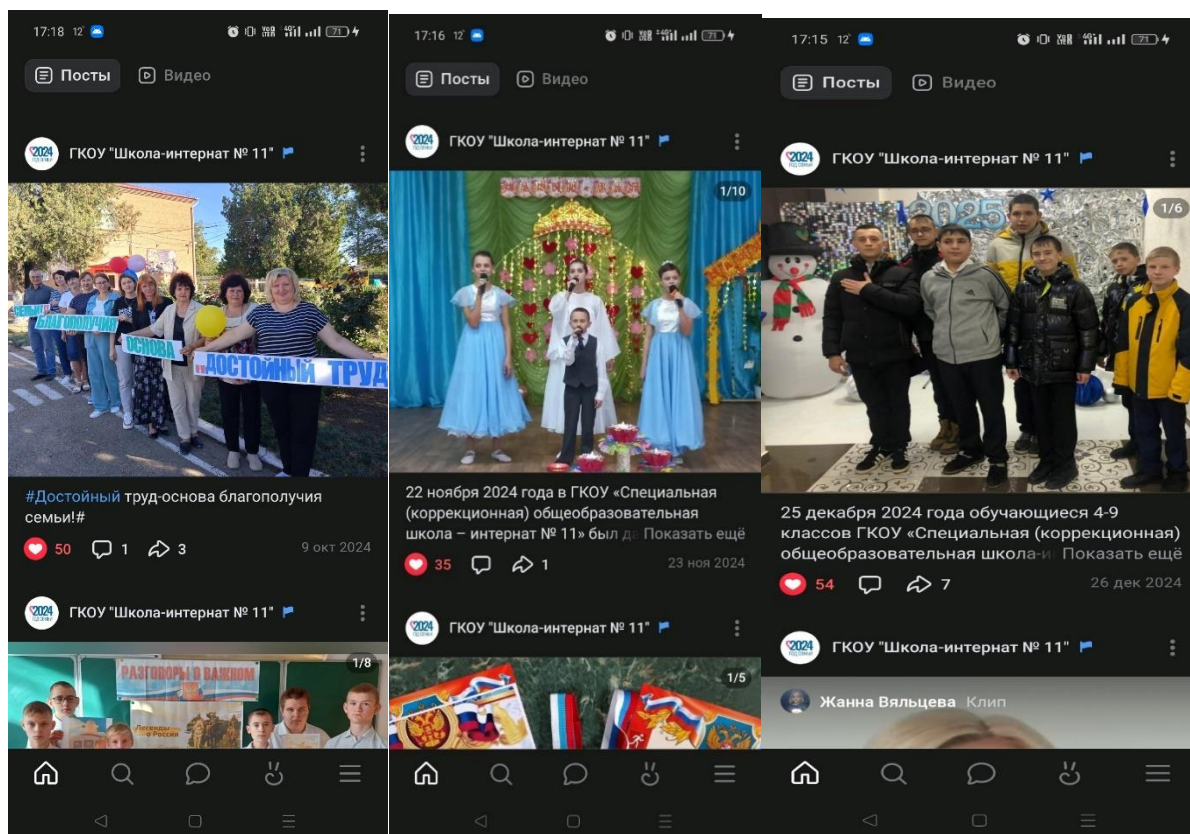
17:18 12

Посты Видео

2024 ГКОУ "Школа-интернат № 11"

БЛАГОПОЛУЧИЯ ОСНОВА ДОСТОЙНЫЙ ТРУД

#Достойный труд-основа благополучия семьи!#

50 1 3 9 окт 2024

2024 ГКОУ "Школа-интернат № 11"

1/8

РАЗГОВОРЫ О ВАЖНОМ

17:16 12

Посты Видео

2024 ГКОУ "Школа-интернат № 11"

1/10

22 ноября 2024 года в ГКОУ «Специальная (коррекционная) общеобразовательная школа – интернат № 11» был д Показать ещё

35 1 23 ноя 2024

2024 ГКОУ "Школа-интернат № 11"

1/5

17:15 12

Посты Видео

2024 ГКОУ "Школа-интернат № 11"

2025 1/6

25 декабря 2024 года обучающиеся 4-9 классов ГКОУ «Специальная (коррекционная) общеобразовательная школа-и Показать ещё

54 7 26 дек 2024

2024 ГКОУ "Школа-интернат № 11"

Жанна Вяльцева Клип